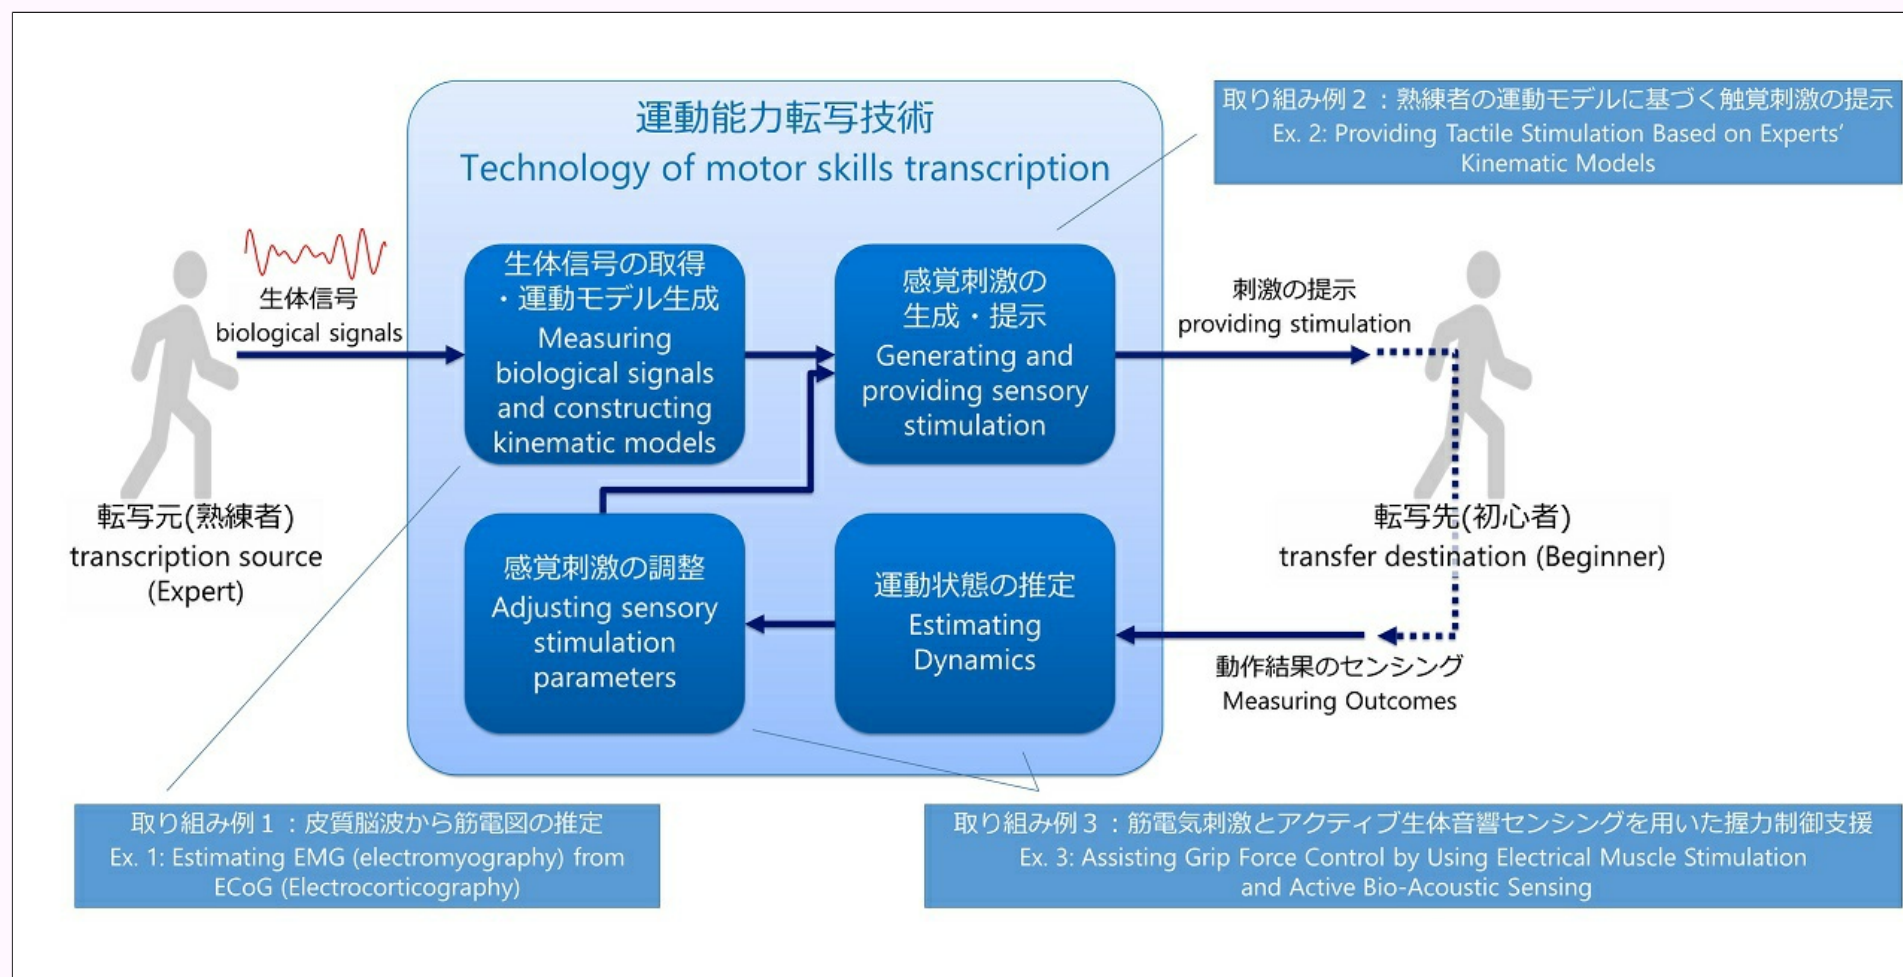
運動能力転写技術
Technology of motor skills transcription

取り組み例２：熟練者の運動モデルに基づく触覚刺激の提示
Ex. 2: Providing Tactile Stimulation Based on Experts' Kinematic Models

生体信号
biological signals

生体信号の取得・運動モデル生成
Measuring biological signals and constructing kinematic models

感覚刺激の生成・提示
Generating and providing sensory stimulation

刺激の提示
providing stimulation

転写元(熟練者)
transcription source (Expert)

転写先(初心者)
transfer destination (Beginner)

感覚刺激の調整
Adjusting sensory stimulation parameters

運動状態の推定
Estimating Dynamics

動作結果のセンシング
Measuring Outcomes

取り組み例１：皮質脳波から筋電図の推定
Ex. 1: Estimating EMG (electromyography) from ECoG (Electrocorticography)

取り組み例３：筋電気刺激とアクティブ生体音響センシングを用いた握力制御支援
Ex. 3: Assisting Grip Force Control by Using Electrical Muscle Stimulation and Active Bio-Acoustic Sensing